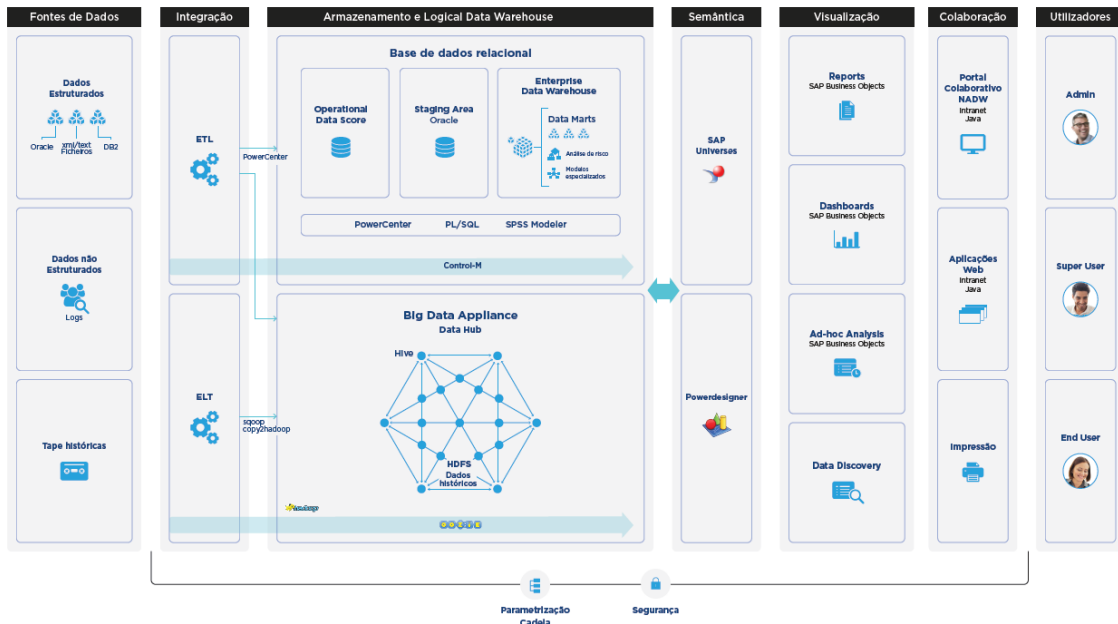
Fontes de Dados

Dados Estruturados

Oracle
xml/text Ficheiros
DB2

Dados não Estruturados

Logs

Tape históricas

Integração

ETL

PowerCenter

ELT

sqoop copy2hadoop

Armazenamento e Logical Data Warehouse

Base de dados relacional

Operational Data Score

Staging Area Oracle

Enterprise Data Warehouse

Data Marts

Análise de risco

Modelos especializados

PowerCenter
PL/SQL
SPSS Modeler

Control-M

Big Data Appliance
Data Hub

Hive

HDFS
Dados históricos

Semântica

SAP Universes

Powerdesigner

Visualização

Reports
SAP Business Objects

Dashboards
SAP Business Objects

Ad-hoc Analysis
SAP Business Objects

Data Discovery

Colaboração

Portal Colaborativo NADW
Intranet
Java

Aplicações Web
Intranet
Java

Impressão

Utilizadores

Admin

Super User

End User

Parametrização Cadeia

Segurança